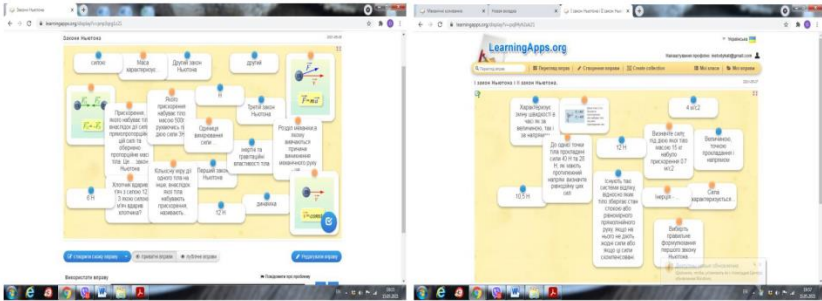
Закони Ньютона
learningapps.org/display?v=...

Закони Ньютона

силою
Маса характеризує...
Другий закон Ньютона
другий
Прискорення, якого набуває тіл внаслідок дії сили, прямопропорційне силі та обернено пропорційне масі тіла. Це ... закон Ньютона
Якого прискорення набуває тіло масою 500г рухаючись під дією сили 3Н
Одиниці вимірювання сили...
Н
Третій закон Ньютона
інертність та гравітаційні властивості тіла
Розділ механіки в якому вивчаються причини виникнення механічного руху
$F=ma$
Хлопчик ударив пів з силою 12 Н. З якою силою м'яч ударив хлопчика?
Кількісну міру дії одного тіла на інше, внаслідок якої тіло набуває прискорення називають...
Перший закон Ньютона
6 Н
12 Н
динаміка
$F=-F$

Створити схожу вправу
приватні вправи
публічні вправи
Редагувати вправу
Використати вправу
Повідомити про проблему

Закони Ньютона
Новая вкладка
LearningApps.org | Закони Ньютона
learningapps.org/display?v=...
Українська
Налаштування профілю
LearningApps.org
Переглянути вправи
Створення вправи
Create collection
Мої класи
Мої вправи

І закон Ньютона і ІІ закон Ньютона.

Характеризує зміну швидкості в часі як за величиною, так і за напрямом
4 м/с2
До одного тіла прикладені сили 10 Н та 25 Н, які мають протилежний напрям. Визначте рівнодійну цих сил.
12 Н
Визначте силу, під дією якої тіло масою 15 кг набуло прискорення 0.7 м/с2
Величиною, тілом прикладення і напрямком
10,5 Н
Існують такі системи відліку, відносно яких тіло зберігає стан спокою або рівномірного прямолінійного руху, якщо на нього не діють жодні сили або якщо ці сили скомпенсовані.
Інерція...
Сила характеризується
Виберіть правильне формулювання першого закону Ньютона